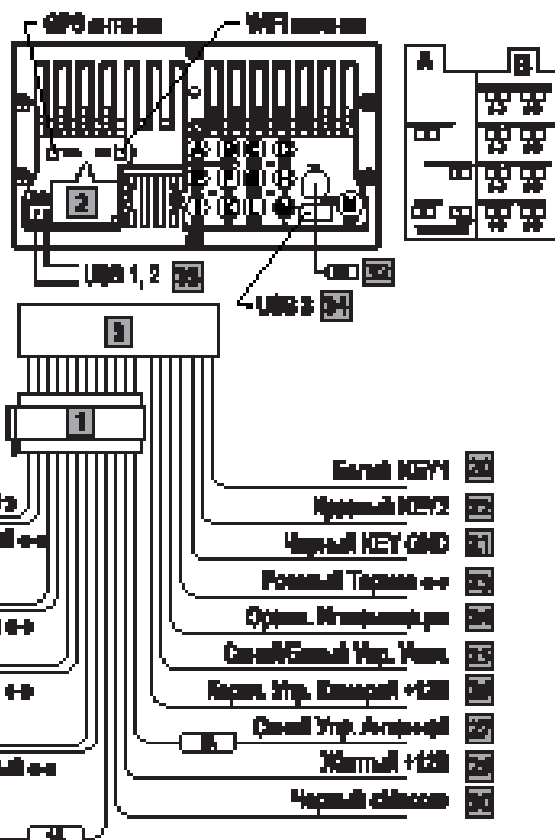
GPS антенна
WiFi антенна
A
B
2
USB 1, 2
USB 3
3
1
Белый KEY1
Красный KEY2
Черный KEY GND
Розовый Тормоз
Оранж. Иллюминация
Синий/Белый Упр. Усил.
Корич. Упр. Камерой +12В
Синий Упр. Антенной
Желтый +12В
Черный «Масса»
5
4
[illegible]